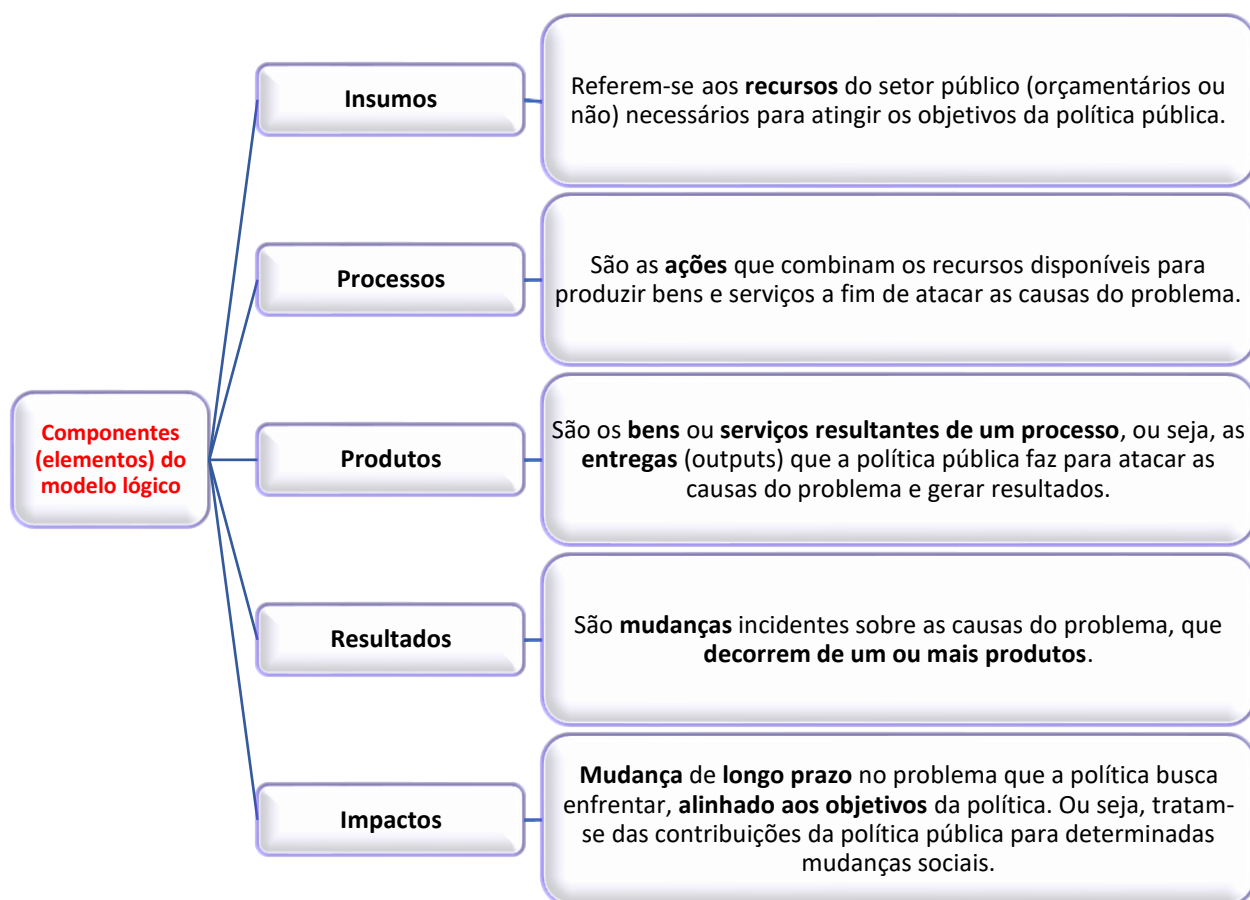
Componentes (elementos) do modelo lógico

Insumos

Referem-se aos **recursos** do setor público (orçamentários ou não) necessários para atingir os objetivos da política pública.

Processos

São as **ações** que combinam os recursos disponíveis para produzir bens e serviços a fim de atacar as causas do problema.

Produtos

São os **bens** ou **serviços resultantes de um processo**, ou seja, as **entregas** (outputs) que a política pública faz para atacar as causas do problema e gerar resultados.

Resultados

São **mudanças** incidentes sobre as causas do problema, que **decorrem de um ou mais produtos**.

Impactos

**Mudança** de **longo prazo** no problema que a política busca enfrentar, **alinhado aos objetivos** da política. Ou seja, tratam-se das contribuições da política pública para determinadas mudanças sociais.